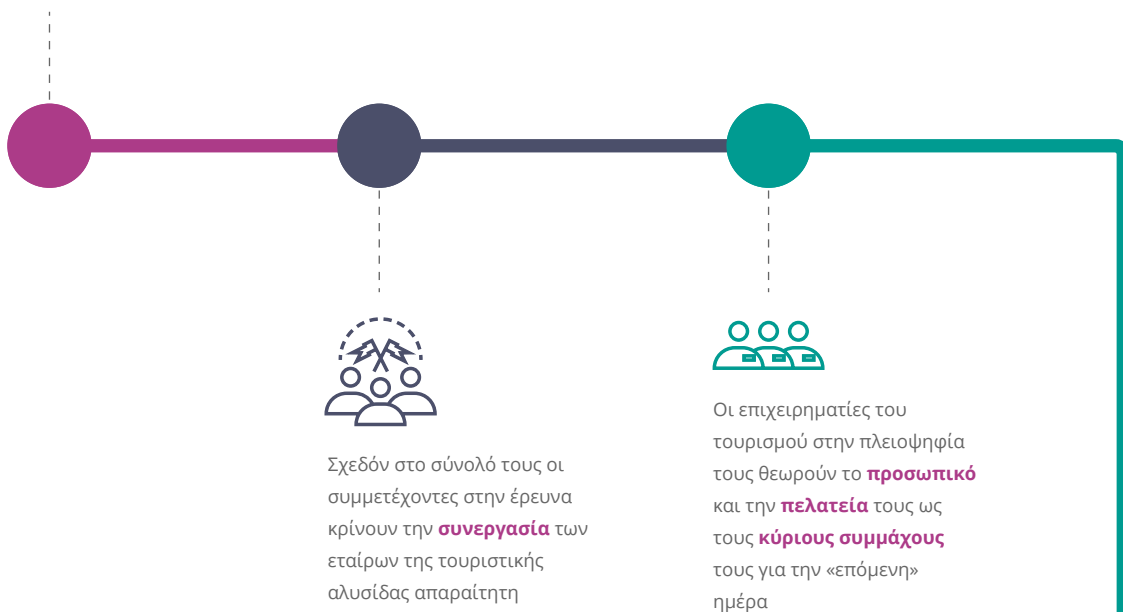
Σχεδόν στο σύνολό τους οι συμμετέχοντες στην έρευνα κρίνουν την **συνεργασία** των εταίρων της τουριστικής αλυσίδας απαραίτητη

Οι επιχειρηματίες του τουρισμού στην πλειοψηφία τους θεωρούν το **προσωπικό** και την **πελατεία** τους ως τους **κύριους συμμάχους** τους για την «επόμενη» ημέρα